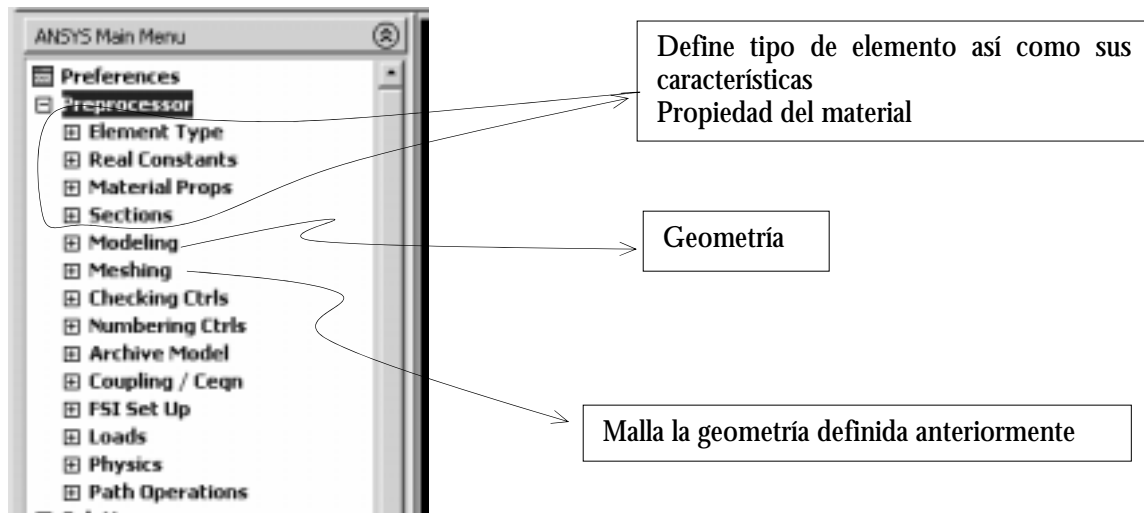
ANSYS Main Menu

Preferences
Preprocessor
Element Type
Real Constants
Material Props
Sections
Modeling
Meshing
Checking Ctrls
Numbering Ctrls
Archive Model
Coupling / Ceqn
FSI Set Up
Loads
Physics
Path Operations

Define tipo de elemento así como sus características
Propiedad del material

Geometría

Malla la geometría definida anteriormente